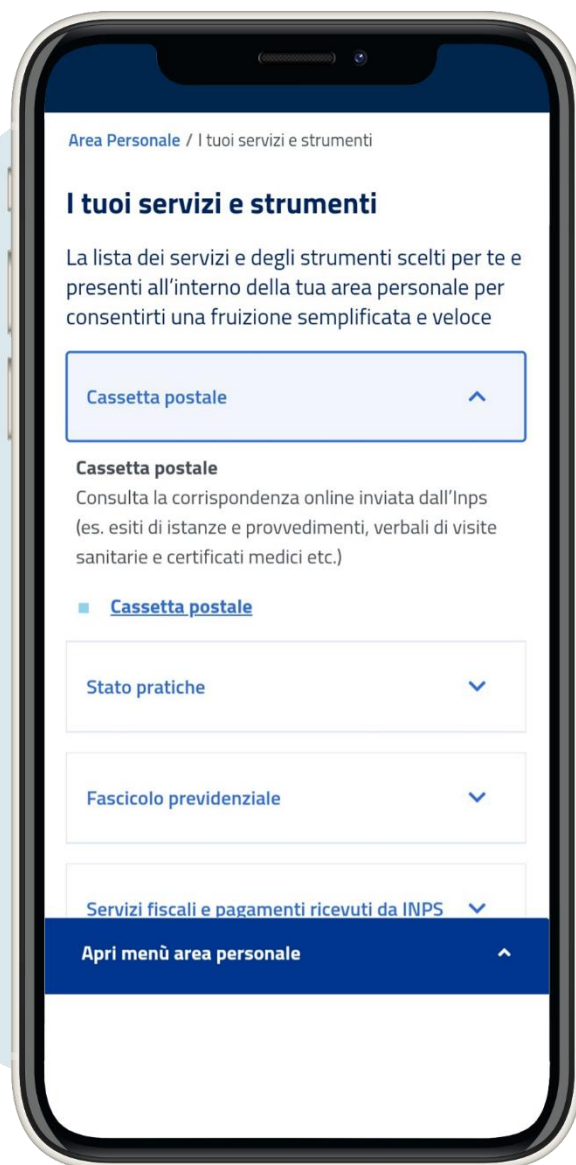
Area Personale / I tuoi servizi e strumenti

I tuoi servizi e strumenti

La lista dei servizi e degli strumenti scelti per te e presenti all'interno della tua area personale per consentirti una fruizione semplificata e veloce

Cassetta postale

Cassetta postale
Consulta la corrispondenza online inviata dall'Inps (es. esiti di istanze e provvedimenti, verbali di visite sanitarie e certificati medici etc.)

Cassetta postale

Stato pratiche

Fascicolo previdenziale

Servizi fiscali e pagamenti ricevuti da INPS

Apri menù area personale